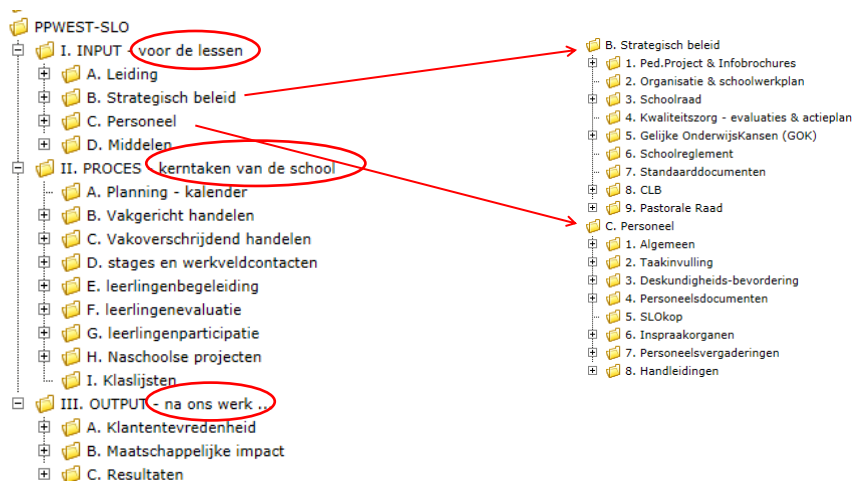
PPWEST-SLO
I. INPUT - voor de lessen
A. Leiding
B. Strategisch beleid
C. Personeel
D. Middelen
II. PROCES - kerntaken van de school
A. Planning - kalender
B. Vakgericht handelen
C. Vakoverschrijdend handelen
D. stages en werkveldcontacten
E. leerlingenbegeleiding
F. leerlingenevaluatie
G. leerlingenparticipatie
H. Naschoolse projecten
I. Klaslijsten
III. OUTPUT - na ons werk ...
A. Klantentevredenheid
B. Maatschappelijke impact
C. Resultaten

B. Strategisch beleid
1. Ped.Project & Infobrochures
2. Organisatie & schoolwerkplan
3. Schoolraad
4. Kwaliteitszorg - evaluaties & actieplan
5. Gelijke OnderwijsKansen (GOK)
6. Schoolreglement
7. Standaarddocumenten
8. CLB
9. Pastorale Raad
C. Personeel
1. Algemeen
2. Taakinvulling
3. Deskundigheids-bevordering
4. Personeelsdocumenten
5. SLOkop
6. Inspraakorganen
7. Personeelsvergaderingen
8. Handleidingen